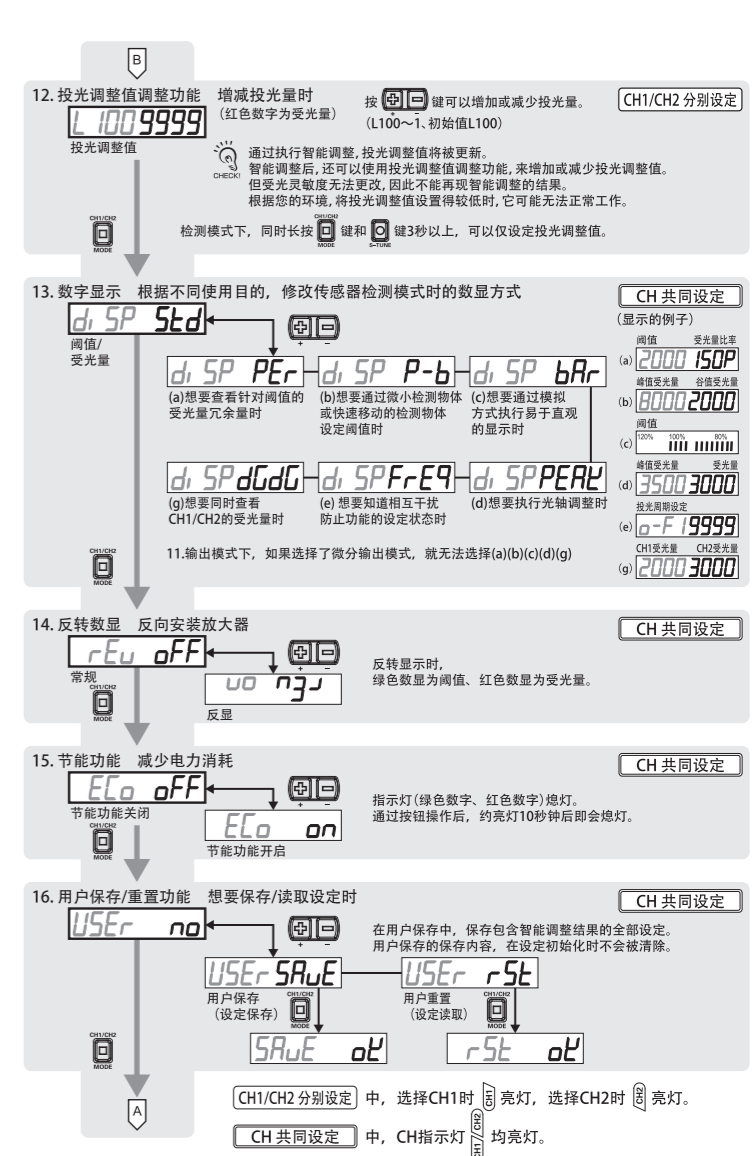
B

12. 投光调整值调整功能 增减投光量时
（红色数字为受光量）
按 + − 键可以增加或减少投光量。
（L100～1、初始值L100）
CH1/CH2 分别设定

L 100 9999
投光调整值

CHECK!
通过执行智能调整，投光调整值将被更新。
智能调整后，还可以使用投光调整值调整功能，来增加或减少投光调整值。
但受光灵敏度无法更改，因此不能再现智能调整的结果。
根据您的环境，将投光调整值设置得较低时，它可能无法正常工作。

CH1/CH2 MODE
检测模式下，同时长按 CH1/CH2 MODE 键和 S-TUNE 键3秒以上，可以仅设定投光调整值。

13. 数字显示 根据不同使用目的，修改传感器检测模式时的数显方式
CH 共同设定
（显示的例子）

di SP Std
阈值/受光量

+ −

di SP PEr
(a)想要查看针对阈值的受光量冗余量时

di SP P-b
(b)想要通过微小检测物体或快速移动的检测物体设定阈值时

di SP bAr
(c)想要通过模拟方式执行易于直观的显示时

di SP dGdG
(g)想要同时查看CH1/CH2的受光量时

di SP FrEq
(e) 想要知道相互干扰防止功能的设定状态时

di SP PEAk
(d)想要执行光轴调整时

阈值 受光量比率
(a) 2000 150P
峰值受光量 谷值受光量
(b) 8000 2000
阈值
(c) 120% 100% 80%
峰值受光量 受光量
(d) 3500 3000
投光周期设定
(e) o-F1 9999
CH1受光量 CH2受光量
(g) 2000 3000

CH1/CH2 MODE
11.输出模式下，如果选择了微分输出模式，就无法选择(a)(b)(c)(d)(g)

14. 反转数显 反向安装放大器
CH 共同设定
rEu oFF
常规
+ −
uo n3J
反显
反转显示时，
绿色数显为阈值、红色数显为受光量。
CH1/CH2 MODE

15. 节能功能 减少电力消耗
CH 共同设定
ECo oFF
节能功能关闭
+ −
ECo on
节能功能开启
指示灯（绿色数字、红色数字）熄灯。
通过按钮操作后，约亮灯10秒钟后即会熄灯。
CH1/CH2 MODE

16. 用户保存/重置功能 想要保存/读取设定时
CH 共同设定
USEr no
+ −
在用户保存中，保存包含智能调整结果的全部设定。
用户保存的保存内容，在设定初始化时不会被清除。
USEr SAuE
用户保存
（设定保存）
CH1/CH2 MODE
SAuE ok
USEr rSt
用户重置
（设定读取）
CH1/CH2 MODE
rSt ok
CH1/CH2 MODE

A

CH1/CH2 分别设定 中，选择CH1时 CH1 亮灯，选择CH2时 CH2 亮灯。
CH 共同设定 中，CH指示灯 CH1/CH2 均亮灯。